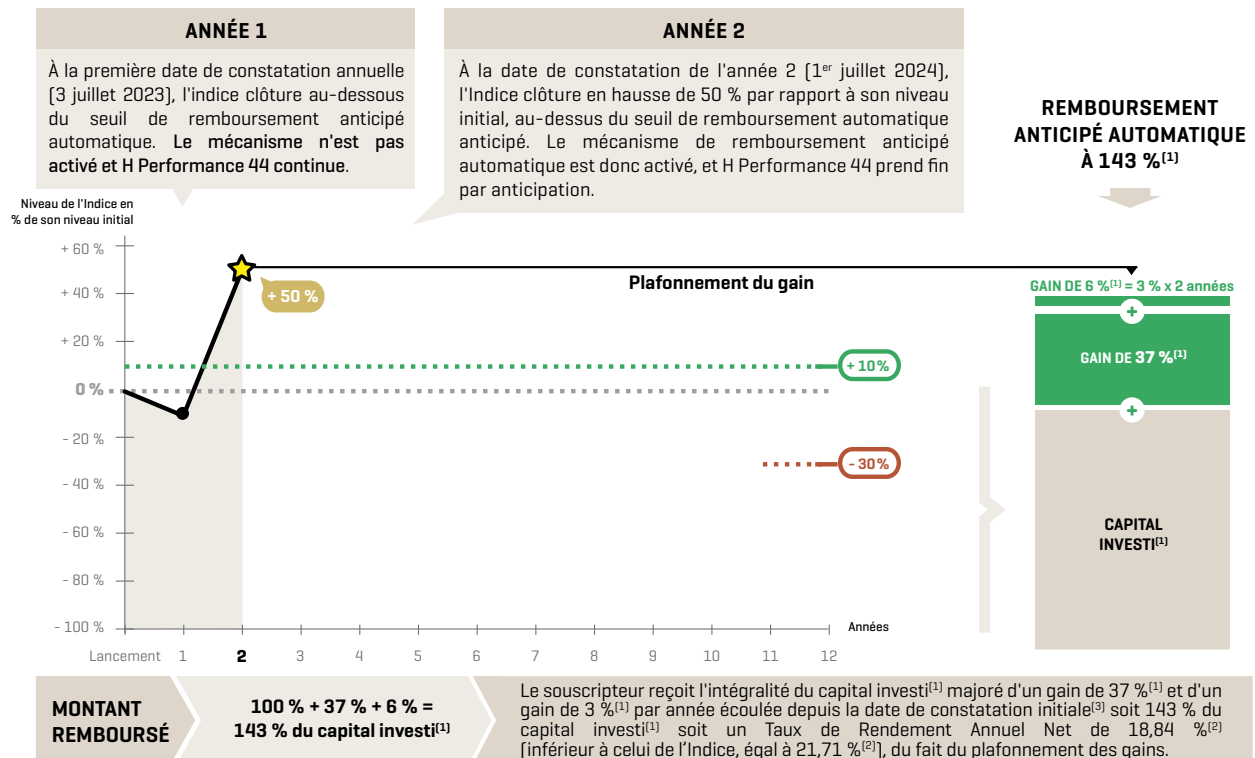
ANNÉE 1

À la première date de constatation annuelle (3 juillet 2023), l'indice clôture au-dessous du seuil de remboursement anticipé automatique. Le mécanisme n'est pas activé et H Performance 44 continue.

ANNÉE 2

À la date de constatation de l'année 2 (1$^{er}$ juillet 2024), l'Indice clôture en hausse de 50 % par rapport à son niveau initial, au-dessus du seuil de remboursement automatique anticipé. Le mécanisme de remboursement anticipé automatique est donc activé, et H Performance 44 prend fin par anticipation.

REMBOURSEMENT ANTICIPÉ AUTOMATIQUE À 143 %$^{(1)}$

Niveau de l'Indice en % de son niveau initial

+ 60 %
+ 40 %
+ 20 %
0 %
- 20 %
- 40 %
- 60 %
- 80 %
- 100 %

+ 50 %

Plafonnement du gain

+ 10 %

- 30 %

Années

Lancement 1 2 3 4 5 6 7 8 9 10 11 12

GAIN DE 6 %$^{(1)}$ = 3 % x 2 années

+

GAIN DE 37 %$^{(1)}$

+

CAPITAL INVESTI$^{(1)}$

MONTANT REMBOURSÉ

100 % + 37 % + 6 % = 143 % du capital investi$^{(1)}$

Le souscripteur reçoit l'intégralité du capital investi$^{(1)}$ majoré d'un gain de 37 %$^{(1)}$ et d'un gain de 3 %$^{(1)}$ par année écoulée depuis la date de constatation initiale$^{(3)}$ soit 143 % du capital investi$^{(1)}$ soit un Taux de Rendement Annuel Net de 18,84 %$^{(2)}$ (inférieur à celui de l'Indice, égal à 21,71 %$^{(2)}$), du fait du plafonnement des gains.